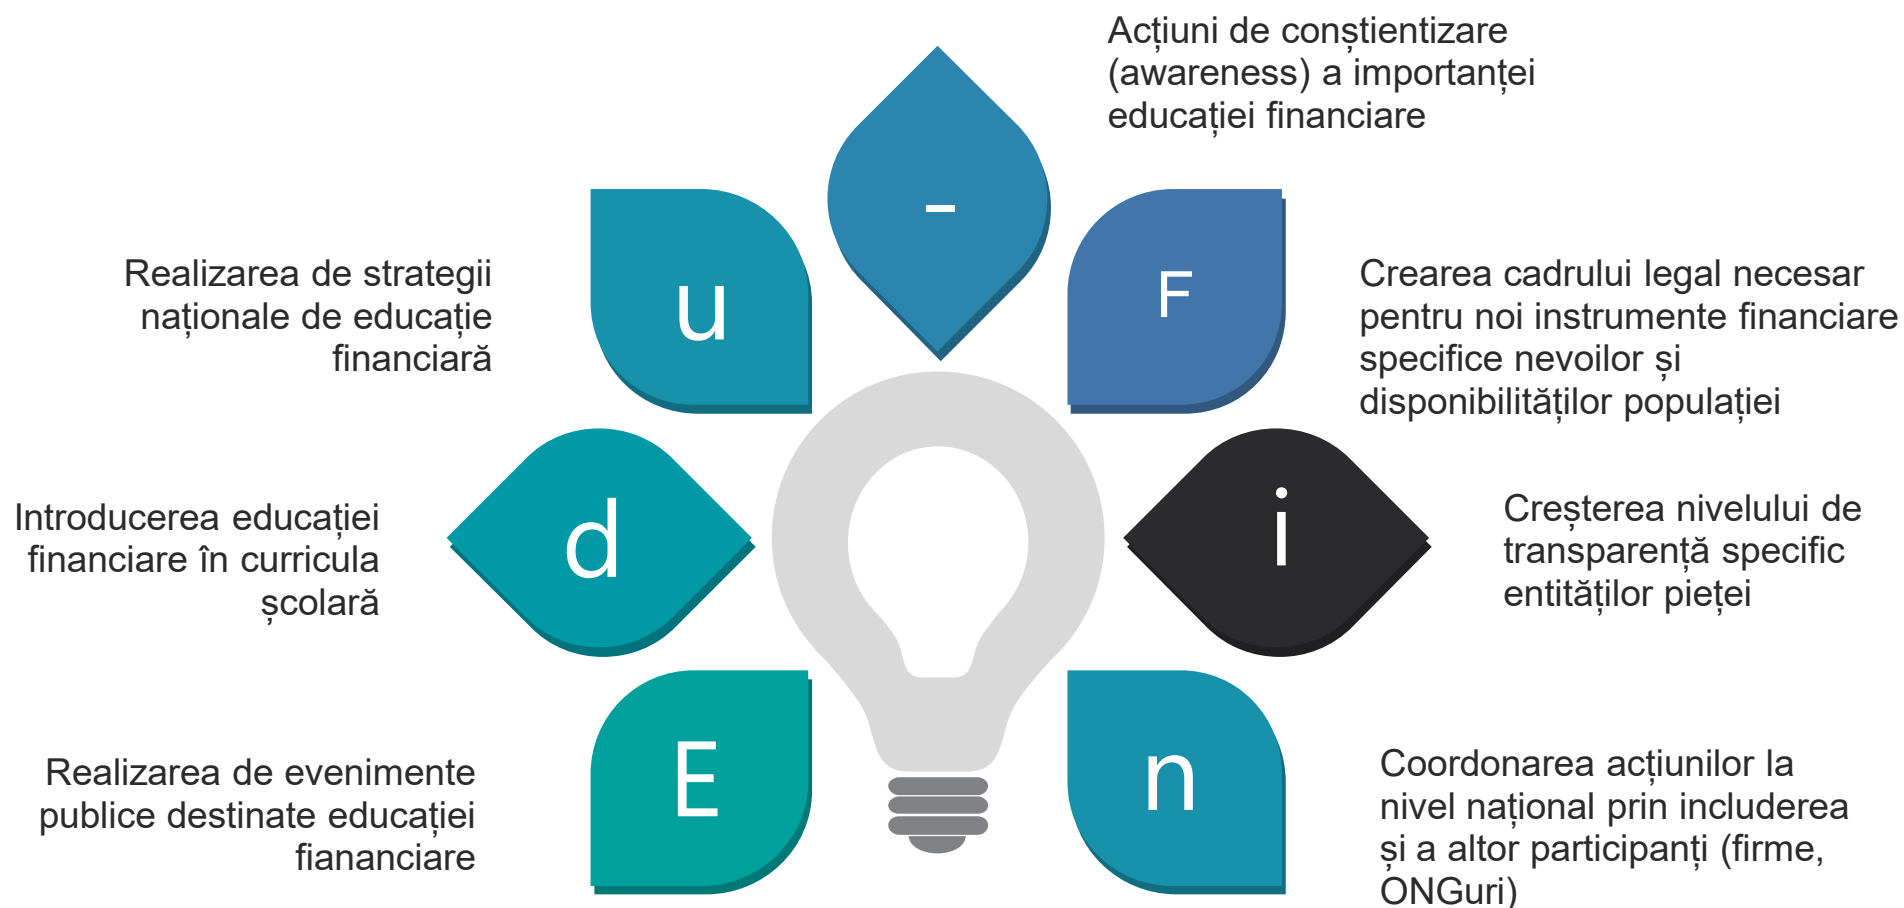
Acțiuni de conștientizare (awareness) a importanței educației financiare

-

u

Realizarea de strategii naționale de educație financiară

F

Crearea cadrului legal necesar pentru noi instrumente financiare specifice nevoilor și disponibilităților populației

d

Introducerea educației financiare în curricula școlară

i

Creșterea nivelului de transparență specific entităților pieței

E

Realizarea de evenimente publice destinate educației fianançiare

n

Coordonarea acțiunilor la nivel național prin includerea și a altor participanți (firme, ONGuri)